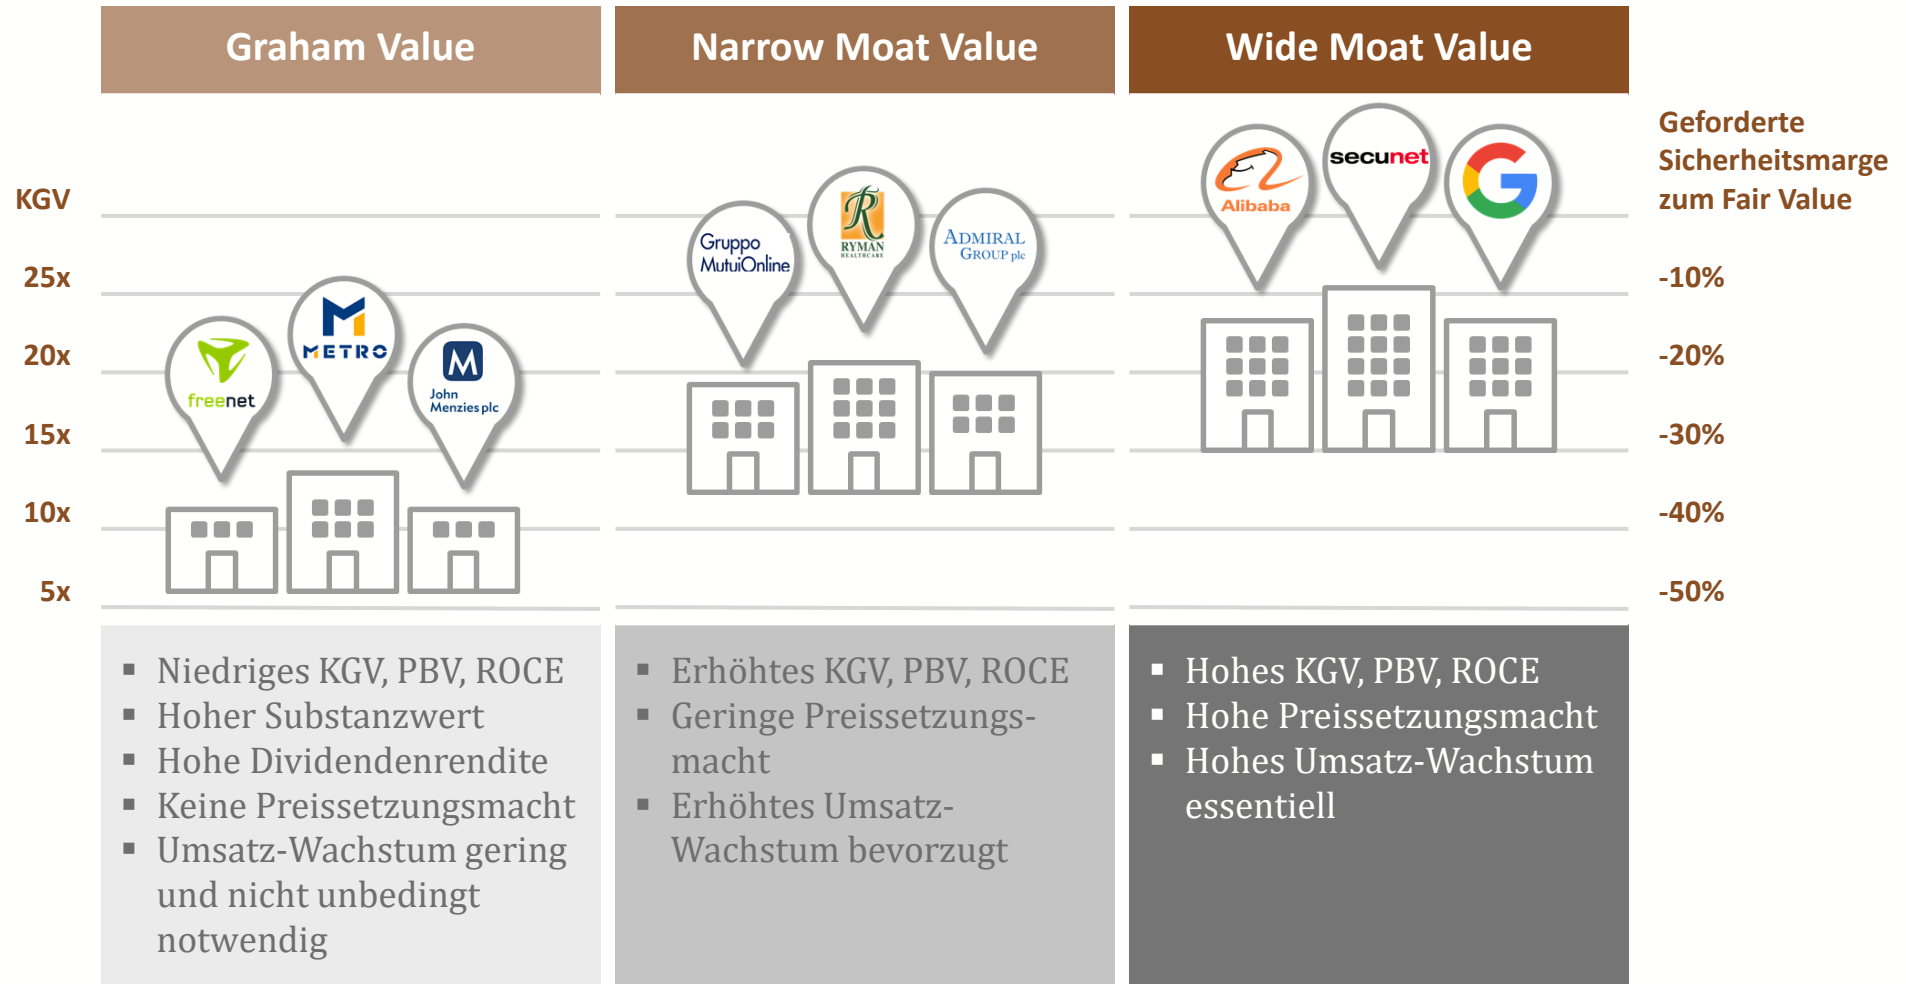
Graham Value

Narrow Moat Value

Wide Moat Value

KGV

25x

20x

15x

10x

5x

Geforderte Sicherheitsmarge zum Fair Value

-10%

-20%

-30%

-40%

-50%

freenet

METRO

John Menzies plc

Gruppo MutuiOnline

RYMAN HEALTHCARE

ADMIRAL GROUP plc

Alibaba

secunet

▪ Niedriges KGV, PBV, ROCE
▪ Hoher Substanzwert
▪ Hohe Dividendenrendite
▪ Keine Preissetzungsmacht
▪ Umsatz-Wachstum gering und nicht unbedingt notwendig

▪ Erhöhtes KGV, PBV, ROCE
▪ Geringe Preissetzungsmacht
▪ Erhöhtes Umsatz-Wachstum bevorzugt

▪ Hohes KGV, PBV, ROCE
▪ Hohe Preissetzungsmacht
▪ Hohes Umsatz-Wachstum essentiell